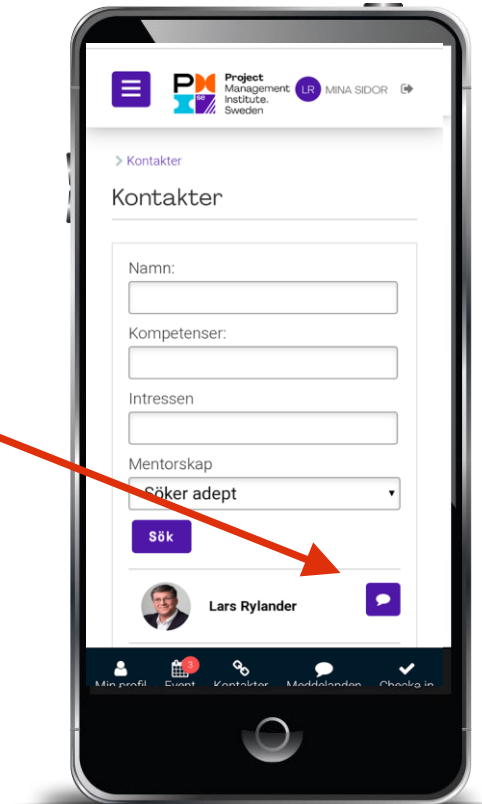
PMI SE Project Management Institute. Sweden

LR MINA SIDOR

> Kontakter

Kontakter

Namn:

Kompetenser:

Intressen

Mentorskap

Söker adept

Sök

Lars Rylander

Min profil

3

Event

Kontakter

Meddelanden

Checka in